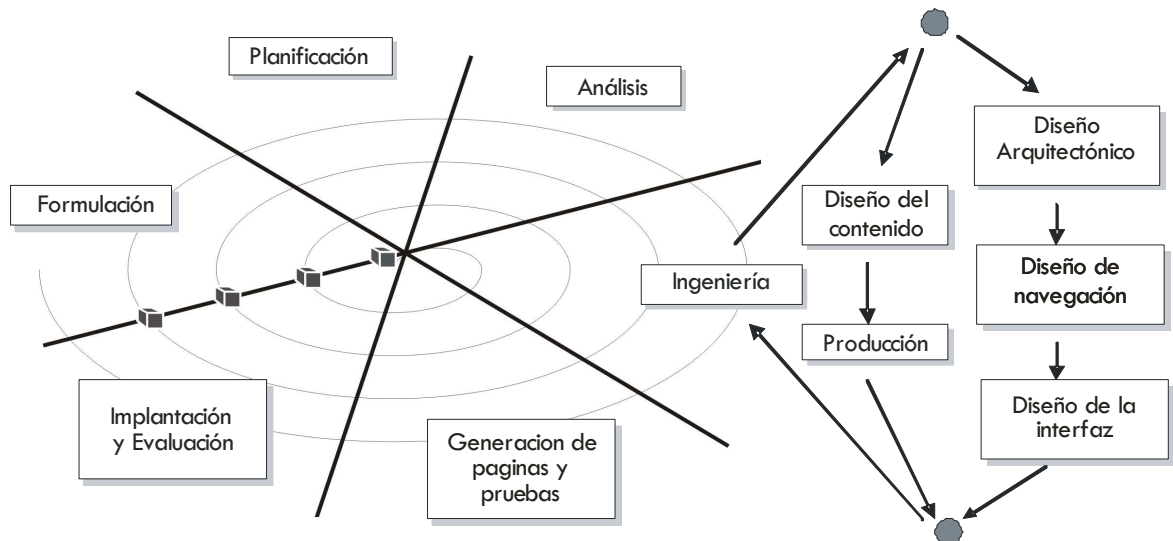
Planificación

Análisis

Formulación

Ingeniería

Implantación y Evaluación

Generacion de paginas y pruebas

Diseño del contenido

Producción

Diseño Arquitectónico

Diseño de navegación

Diseño de la interfaz